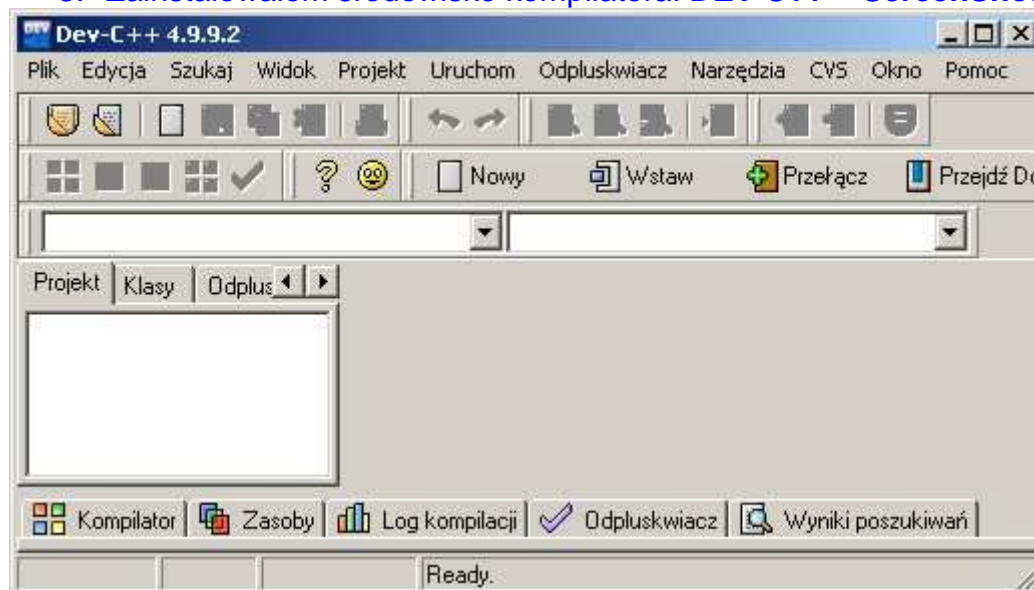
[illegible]

Dev-C++ 4.9.9.2

Plik Edycja Szukaj Widok Projekt Uruchom Odpluskwiacz Narzędzia CVS Okno Pomoc

Nowy Wstaw Przełącz Przejdź Do

Projekt Klasy Odplus

Kompilator Zasoby Log kompilacji Odpluskwiacz Wyniki poszukiwań

Ready.